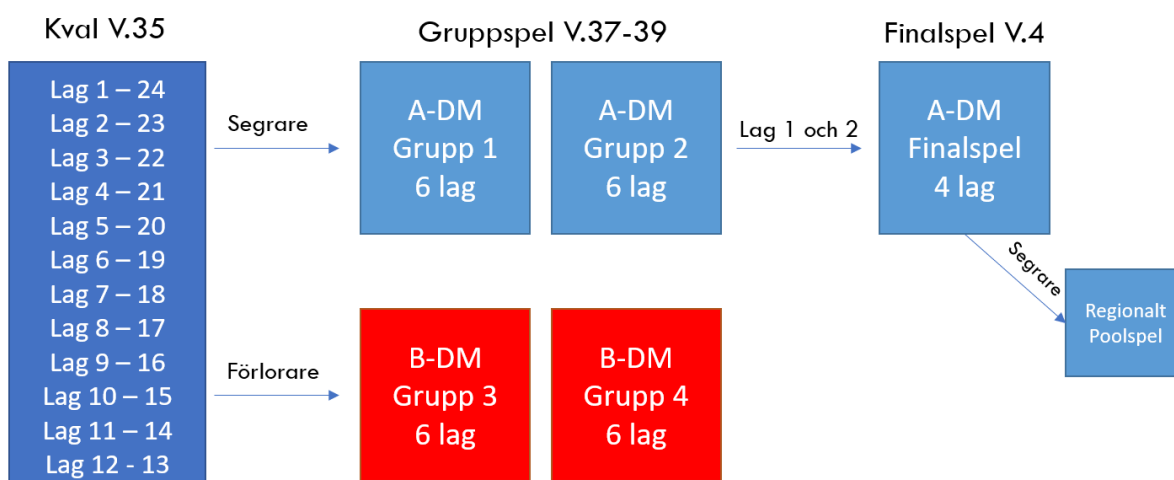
Kval V.35

Lag 1 – 24
Lag 2 – 23
Lag 3 – 22
Lag 4 – 21
Lag 5 – 20
Lag 6 – 19
Lag 7 – 18
Lag 8 – 17
Lag 9 – 16
Lag 10 – 15
Lag 11 – 14
Lag 12 - 13

Segrare

Förlorare

Gruppspel V.37-39

A-DM
Grupp 1
6 lag

A-DM
Grupp 2
6 lag

B-DM
Grupp 3
6 lag

B-DM
Grupp 4
6 lag

Lag 1 och 2

Finalspel V.4

A-DM
Finalspel
4 lag

Segrare

Regionalt
Poolspel